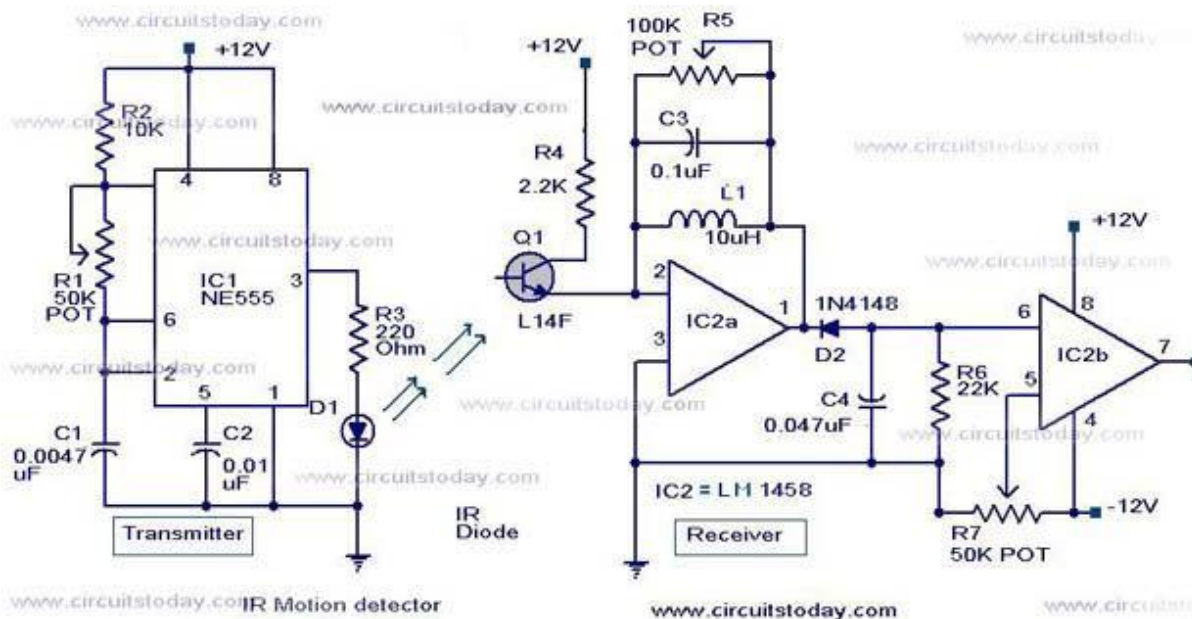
www.circuitstoday.com

+12V

R2 10K

www.circuitstoday.com

4 8

R1 50K POT

IC1 NE555

3

6

2

5 1

D1

R3 220 Ohm

C1 0.0047 uF

C2 0.01 uF

Transmitter

IR Diode

www.circuitstoday.com IR Motion detector

+12V

100K POT R5

www.circuitstoday.com

C3 0.1uF

R4 2.2K

L1 10uH

Q1

L14F

2

IC2a

1

1N4148

3

D2

C4 0.047uF

R6 22K

IC2 = LM 1458

Receiver

+12V

8

6

IC2b

7

5

4

R7 50K POT

-12V

www.circuitstoday.com

www.circuitstoday.com

www.circuitstoday.com

www.circuitstoday.com

www.circuitstoday.com

www.circuitstoday.com

www.circuitstoday.com

www.circuitstoday.com

www.circ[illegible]